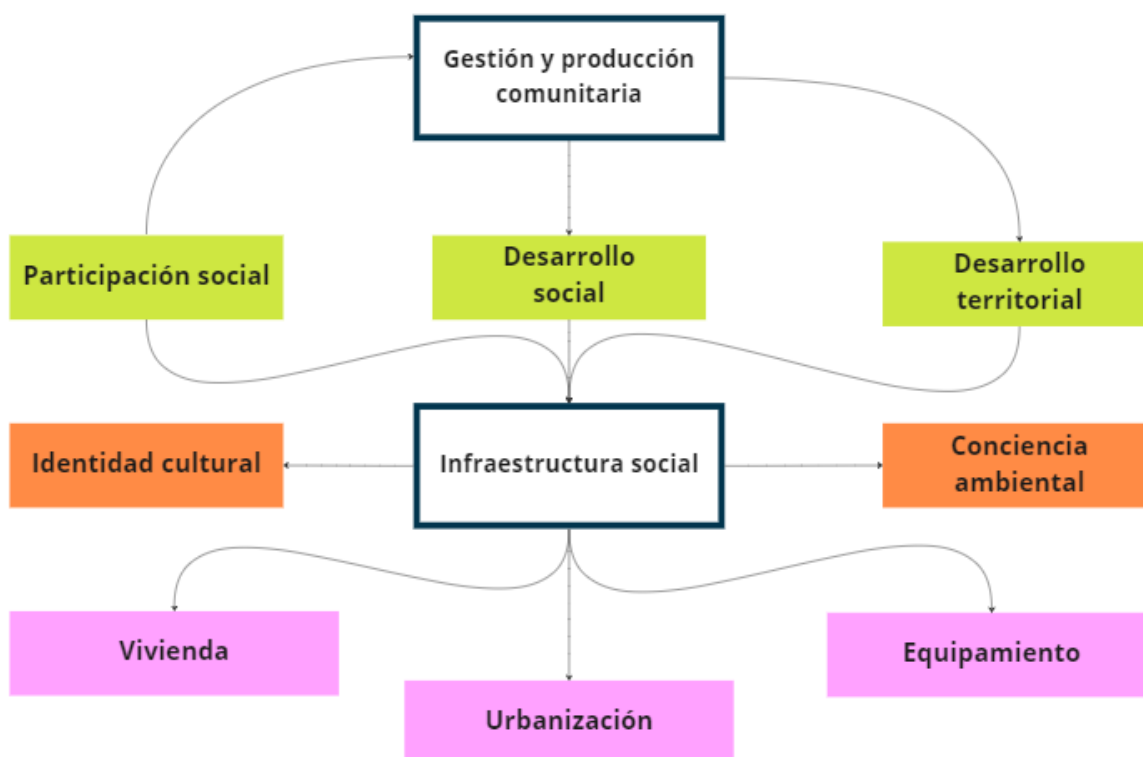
Gestión y producción comunitaria

Participación social

Desarrollo social

Desarrollo territorial

Identidad cultural

Infraestructura social

Conciencia ambiental

Vivienda

Urbanización

Equipamiento